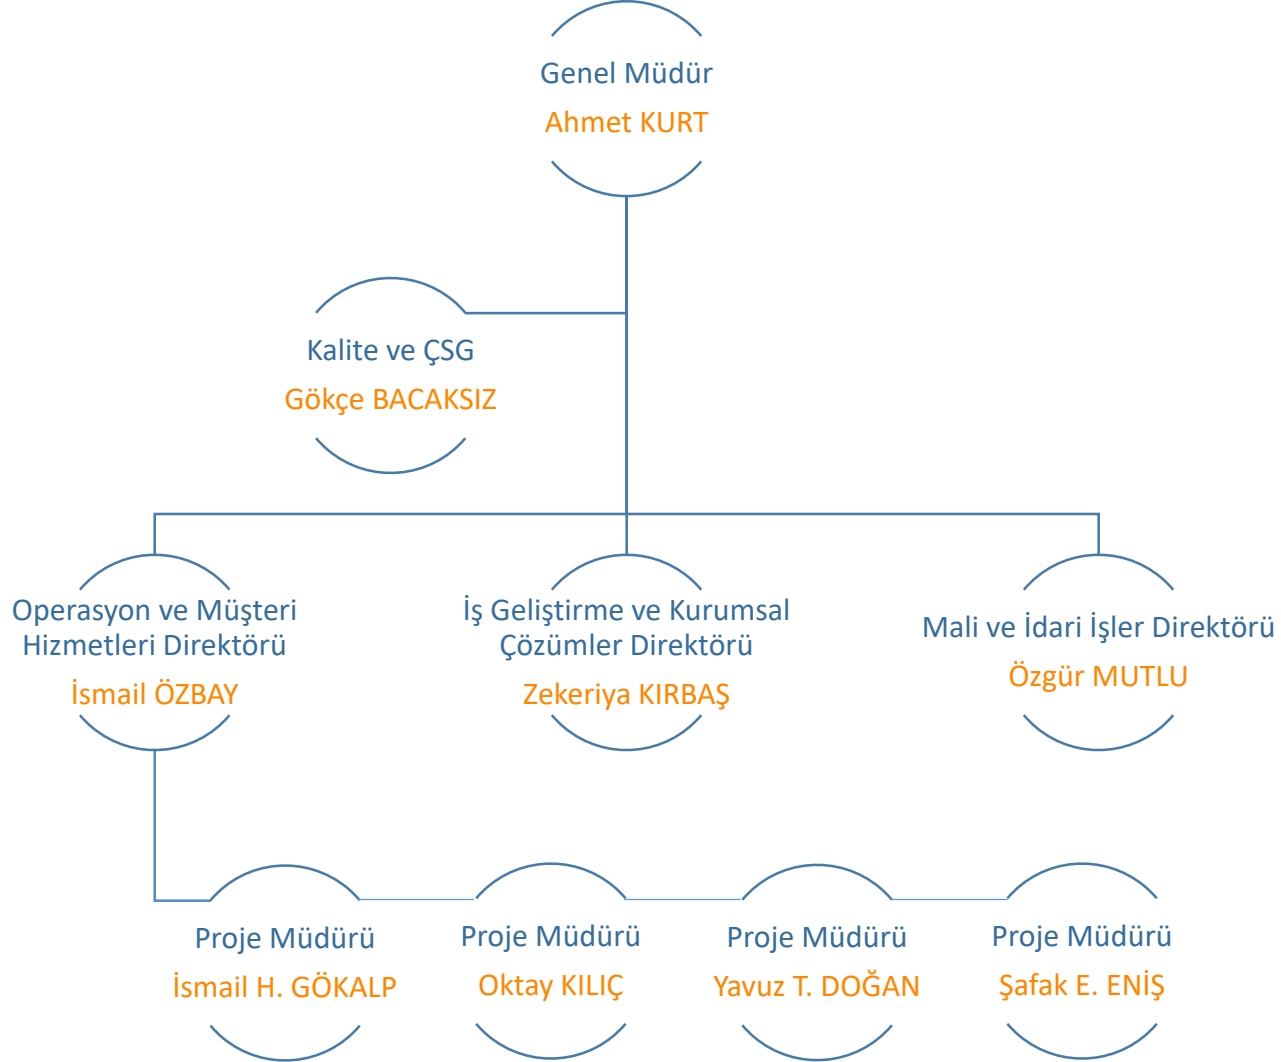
Genel Müdür
Ahmet KURT

Kalite ve ÇSG
Gökçe BACAKSIZ

Operasyon ve Müşteri Hizmetleri Direktörü
İsmail ÖZBAY

İş Geliştirme ve Kurumsal Çözümler Direktörü
Zekeriya KIRBAŞ

Mali ve İdari İşler Direktörü
Özgür MUTLU

Proje Müdürü
İsmail H. GÖKALP

Proje Müdürü
Oktay KILIÇ

Proje Müdürü
Yavuz T. DOĞAN

Proje Müdürü
Şafak E. ENİŞ